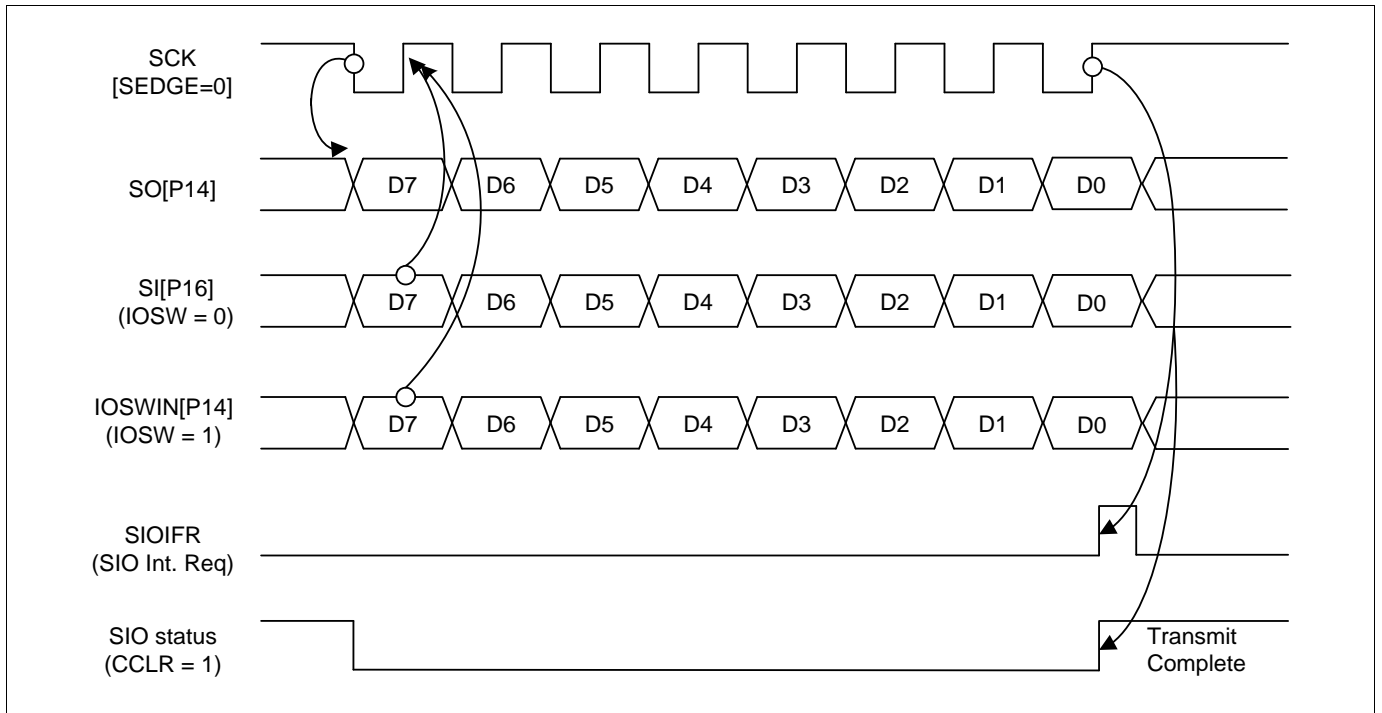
SCK
[SEDGE=0]

SO[P14]
D7 D6 D5 D4 D3 D2 D1 D0

SI[P16]
(IOSW = 0)
D7 D6 D5 D4 D3 D2 D1 D0

IOSWIN[P14]
(IOSW = 1)
D7 D6 D5 D4 D3 D2 D1 D0

SIOIFR
(SIO Int. Req)

SIO status
(CCLR = 1)

Transmit
Complete